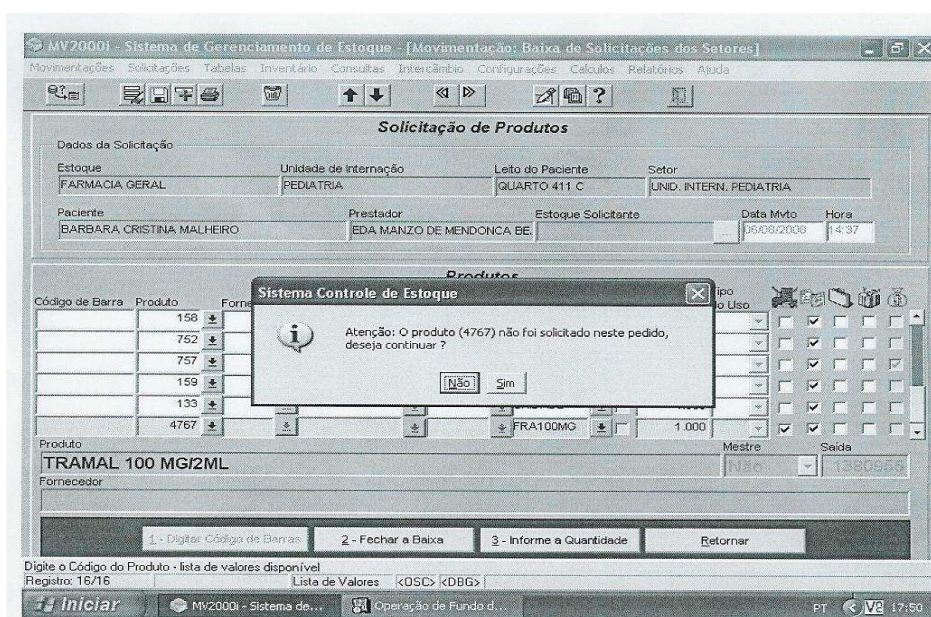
MV2000i - Sistema de Gerenciamento de Estoque - [Movimentação: Baixa de Solicitações dos Setores]

Movimentações Solicitações Tabelas Inventário Consultas Intercâmbio Configurações Calculos Relatórios Ajuda

Solicitação de Produtos

Dados da Solicitação

Estoque
FARMACIA GERAL

Unidade de Internação
PEDIATRIA

Leito do Paciente
QUARTO 411 C

Setor
UNID. INTERN. PEDIATRIA

Paciente
BARBARA CRISTINA MALHEIRO

Prestador
EDA MANZO DE MENDONCA BE.

Estoque Solicitante

Data Mvto
06/08/2008

Hora
14:37

Produtos

Código de Barra Produto Forne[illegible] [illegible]ipo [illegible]o Uso

158
752
757
159
133
4767 FRA100MG 1.000

Sistema Controle de Estoque

Atenção: O produto (4767) não foi solicitado neste pedido, deseja continuar ?

Não Sim

Produto
TRAMAL 100 MG/2ML

Mestre
Não

Saída
1380955

Fornecedor

1 - Digitar Código de Barras
2 - Fechar a Baixa
3 - Informe a Quantidade
Retornar

Digite o Código do Produto - lista de valores disponível
Registro: 16/16 Lista de Valores <OSC> <DBG>

Iniciar MV2000i - Sistema de... Operação de Fundo d... PT 17:50